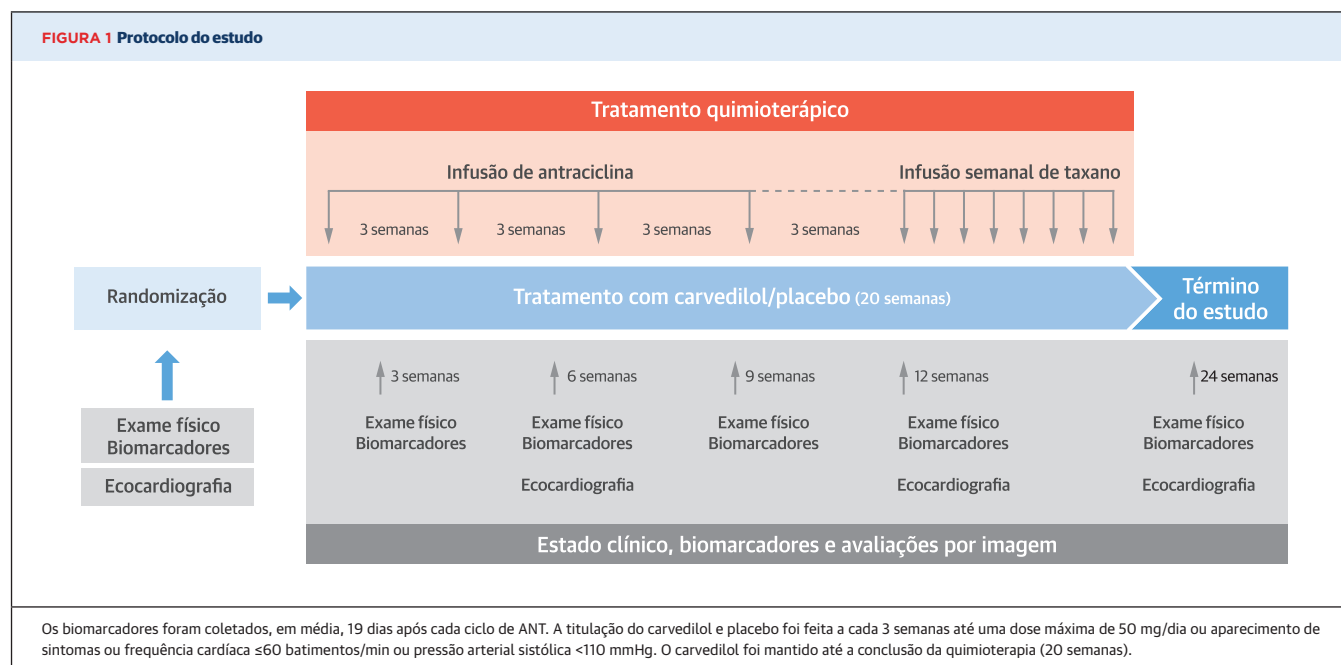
FIGURA 1 Protocolo do estudo

Tratamento quimioterápico

Infusão de antraciclina

Infusão semanal de taxano

3 semanas 3 semanas 3 semanas 3 semanas

Randomização

Tratamento com carvedilol/placebo (20 semanas)

Término do estudo

Exame físico
Biomarcadores

Ecocardiografia

3 semanas
Exame físico
Biomarcadores

6 semanas
Exame físico
Biomarcadores
Ecocardiografia

9 semanas
Exame físico
Biomarcadores

12 semanas
Exame físico
Biomarcadores
Ecocardiografia

24 semanas
Exame físico
Biomarcadores
Ecocardiografia

Estado clínico, biomarcadores e avaliações por imagem

Os biomarcadores foram coletados, em média, 19 dias após cada ciclo de ANT. A titulação do carvedilol e placebo foi feita a cada 3 semanas até uma dose máxima de 50 mg/dia ou aparecimento de sintomas ou frequência cardíaca ≤60 batimentos/min ou pressão arterial sistólica <110 mmHg. O carvedilol foi mantido até a conclusão da quimioterapia (20 semanas).